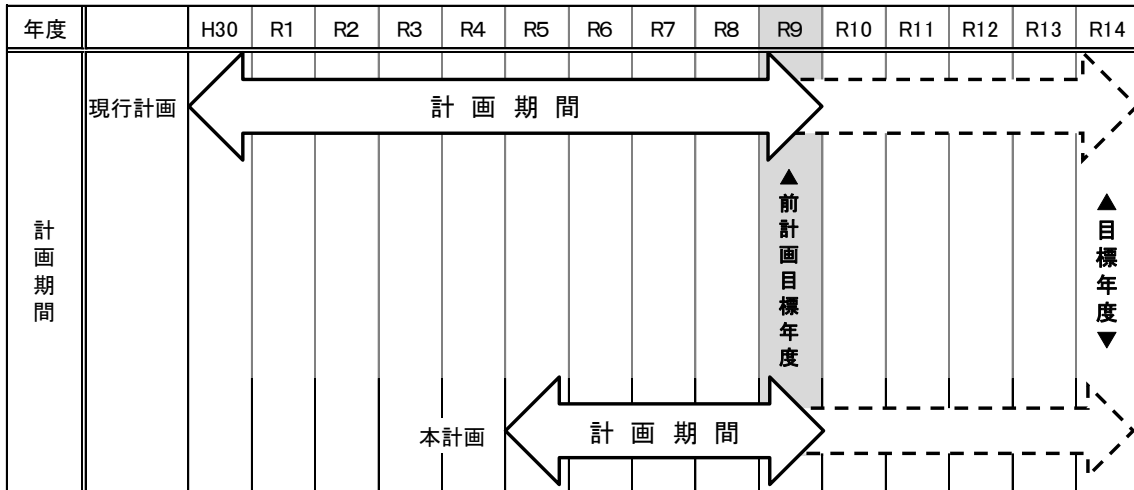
| 年度 | | H30 | R1 | R2 | R3 | R4 | R5 | R6 | R7 | R8 | R9 | R10 | R11 | R12 | R13 | R14 |
|---|---|---|---|---|---|---|---|---|---|---|---|---|---|---|---|---|
| 計画期間 | 現行計画 | 計画期間 | | | | | | | | | | | | | | |
| | | | | | | | | | | | ▲前計画目標年度 | | | | | ▲目標年度▼ |
| | | | | | | 本計画 | 計画期間 | | | | | | | | | |